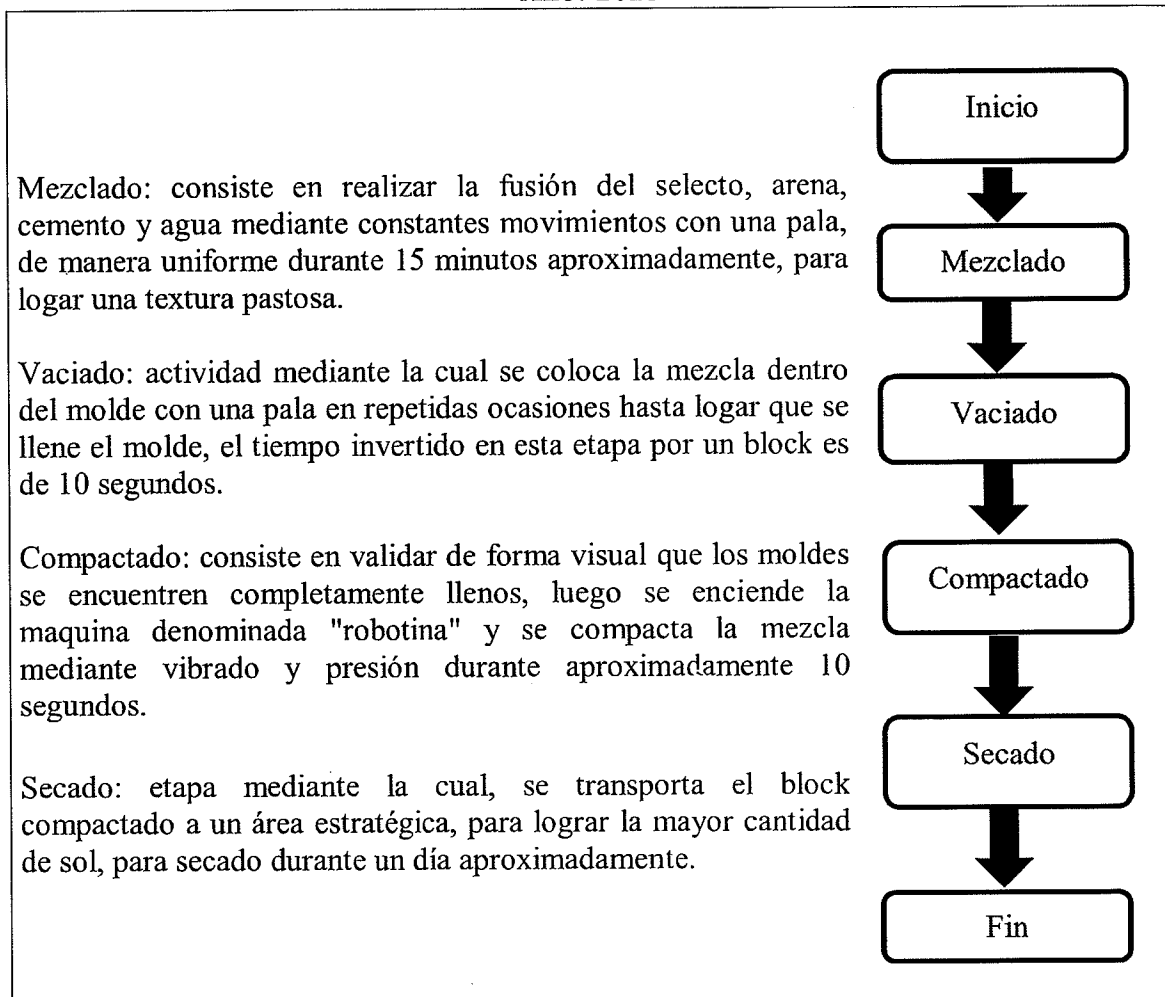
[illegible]

Mezclado: consiste en realizar la fusión del selecto, arena, cemento y agua mediante constantes movimientos con una pala, de manera uniforme durante 15 minutos aproximadamente, para logar una textura pastosa.

Vaciado: actividad mediante la cual se coloca la mezcla dentro del molde con una pala en repetidas ocasiones hasta logar que se llene el molde, el tiempo invertido en esta etapa por un block es de 10 segundos.

Compactado: consiste en validar de forma visual que los moldes se encuentren completamente llenos, luego se enciende la maquina denominada "robotina" y se compacta la mezcla mediante vibrado y presión durante aproximadamente 10 segundos.

Secado: etapa mediante la cual, se transporta el block compactado a un área estratégica, para lograr la mayor cantidad de sol, para secado durante un día aproximadamente.

Inicio

Mezclado

Vaciado

Compactado

Secado

Fin